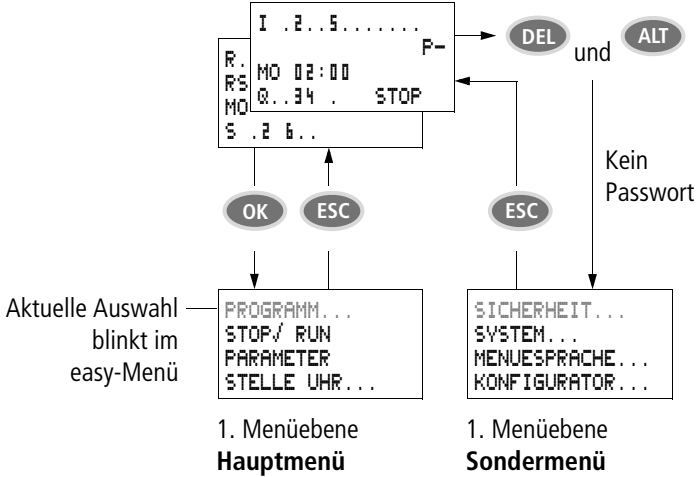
I .2..5.......
P-
MO 02:00
Q..34 .    STOP

R.
RS
MO
S .2 6..

DEL und ALT

Kein Passwort

OK ESC ESC

Aktuelle Auswahl blinkt im easy-Menü

PROGRAMM...
STOP/ RUN
PARAMETER
STELLE UHR...

SICHERHEIT...
SYSTEM...
MENUESPRACHE...
KONFIGURATOR...

1. Menüebene
**Hauptmenü**

1. Menüebene
**Sondermenü**